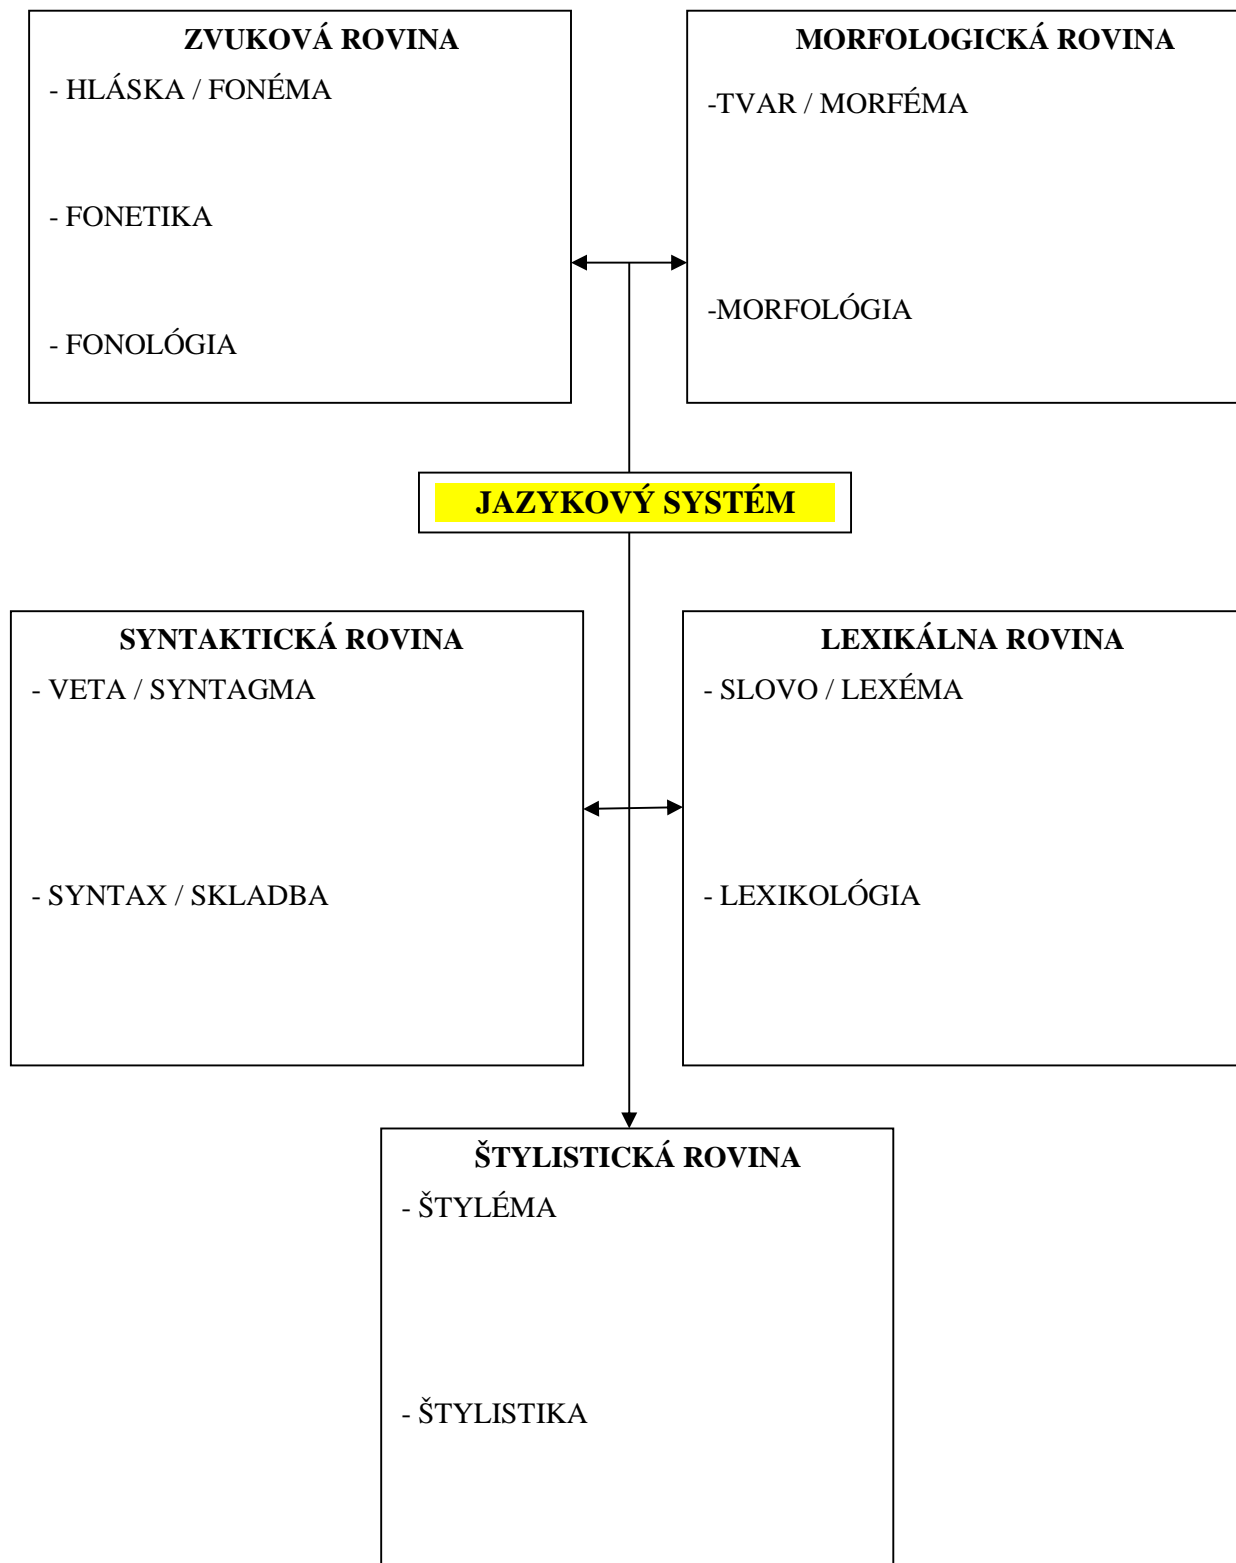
ZVUKOVÁ ROVINA
- HLÁSKA / FONÉMA

- FONETIKA

- FONOLÓGIA

MORFOLOGICKÁ ROVINA
-TVAR / MORFÉMA

-MORFOLÓGIA

JAZYKOVÝ SYSTÉM

SYNTAKTICKÁ ROVINA
- VETA / SYNTAGMA

- SYNTAX / SKLADBA

LEXIKÁLNA ROVINA
- SLOVO / LEXÉMA

- LEXIKOLÓGIA

ŠTYLISTICKÁ ROVINA
- ŠTYLÉMA

- ŠTYLISTIKA